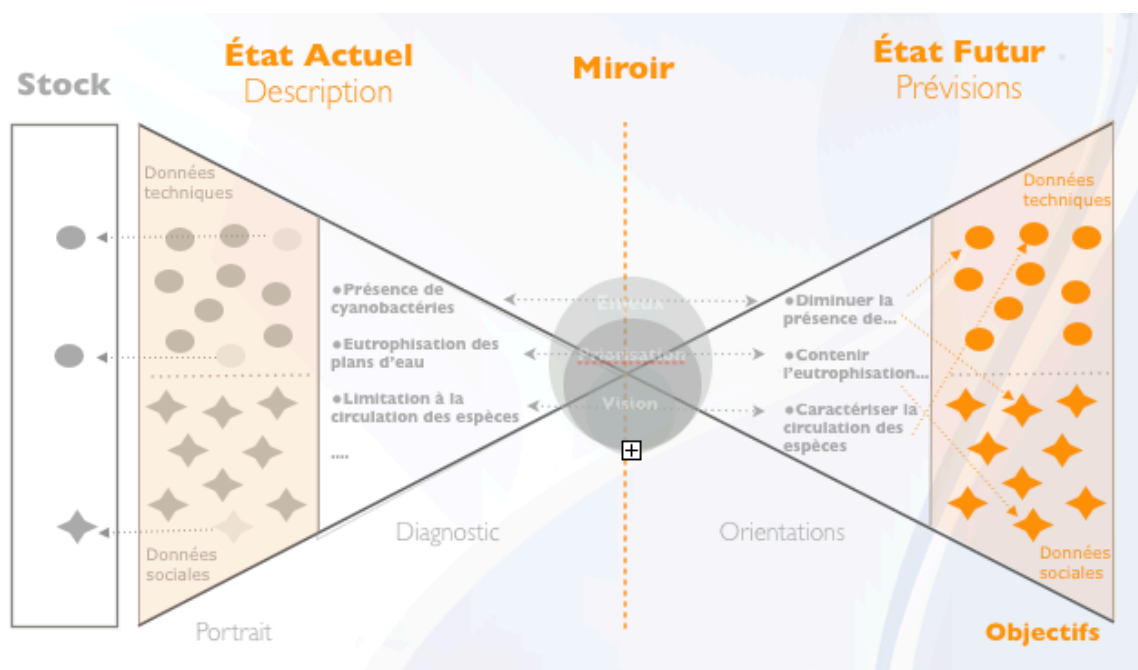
Stock

État Actuel
Description

Miroir

État Futur
Prévisions

Données techniques

Données sociales

Portrait

●Présence de cyanobactéries

●Eutrophisation des plans d'eau

●Limitation à la circulation des espèces

....

Diagnostic

Enjeux

Orientation

Vision

●Diminuer la présence de...

●Contenir l'eutrophisation...

●Caractériser la circulation des espèces

Orientations

Données techniques

Données sociales

Objectifs